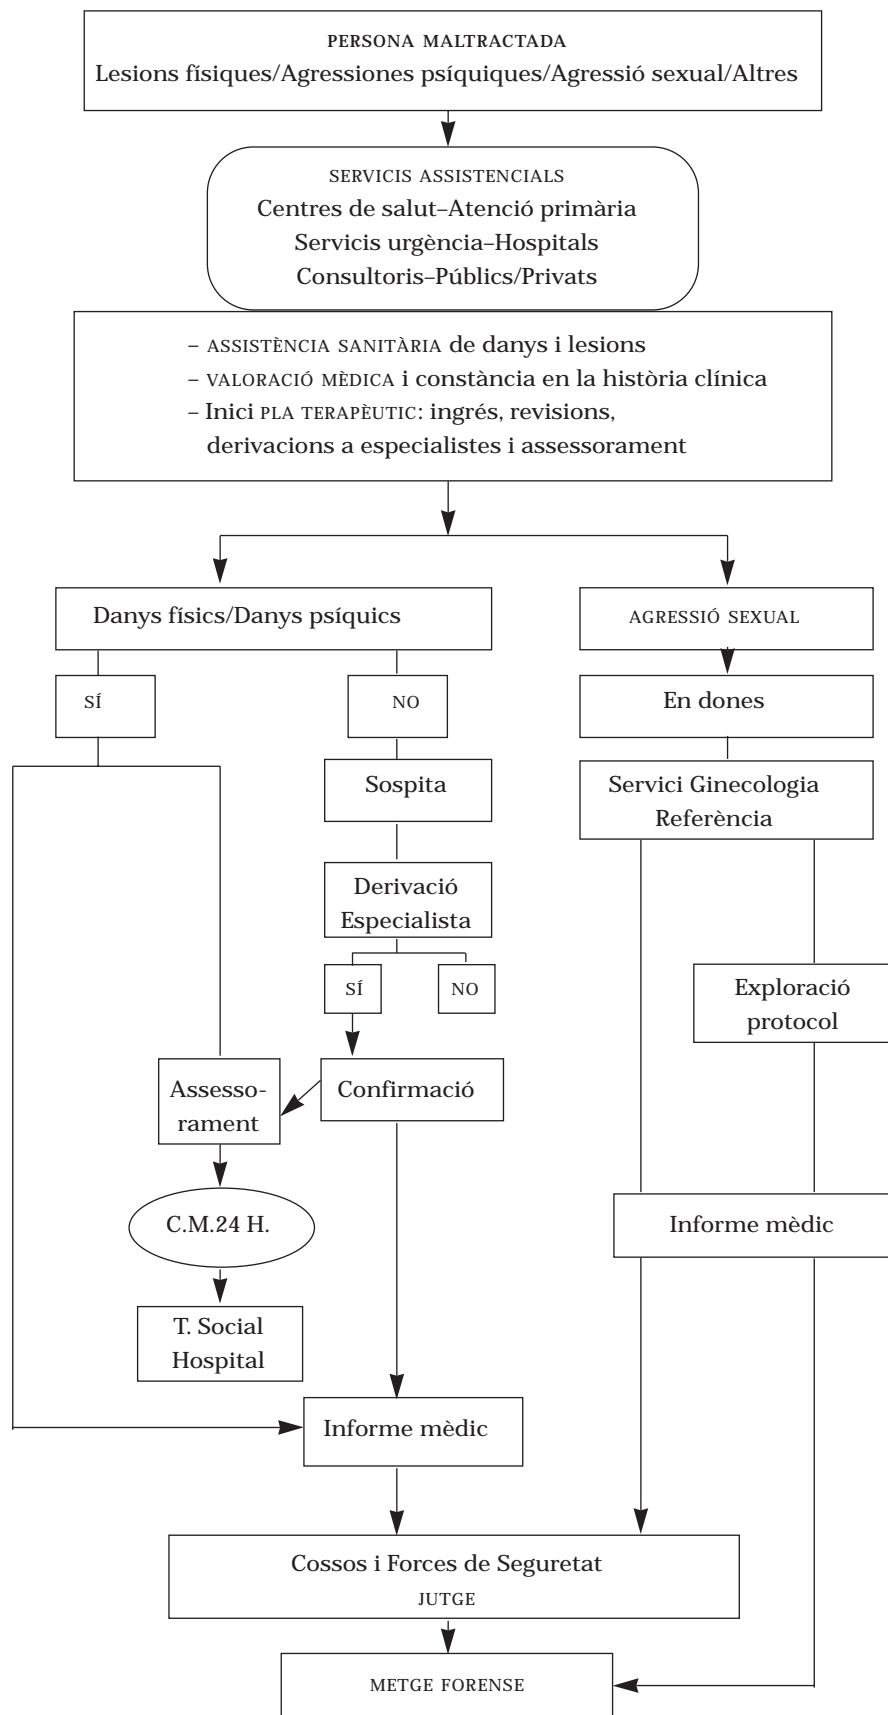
PERSONA MALTRACTADA
Lesions físiques/Agressiones psíquiques/Agressió sexual/Altres

SERVICIS ASSISTENCIALS
Centres de salut–Atenció primària
Servicis urgència–Hospitals
Consultoris–Públics/Privats

– ASSISTÈNCIA SANITÀRIA de danys i lesions
– VALORACIÓ MÈDICA i constància en la història clínica
– Inici PLA TERAPÈUTIC: ingrés, revisions, derivacions a especialistes i assessorament

Danys físics/Danys psíquics

AGRESSIÓ SEXUAL

SÍ

NO

En dones

Sospita

Servici Ginecologia Referència

Derivació Especialista

SÍ

NO

Exploració protocol

Assessorament

Confirmació

C.M.24 H.

Informe mèdic

T. Social Hospital

Informe mèdic

Cossos i Forces de Seguretat
JUTGE

METGE FORENSE